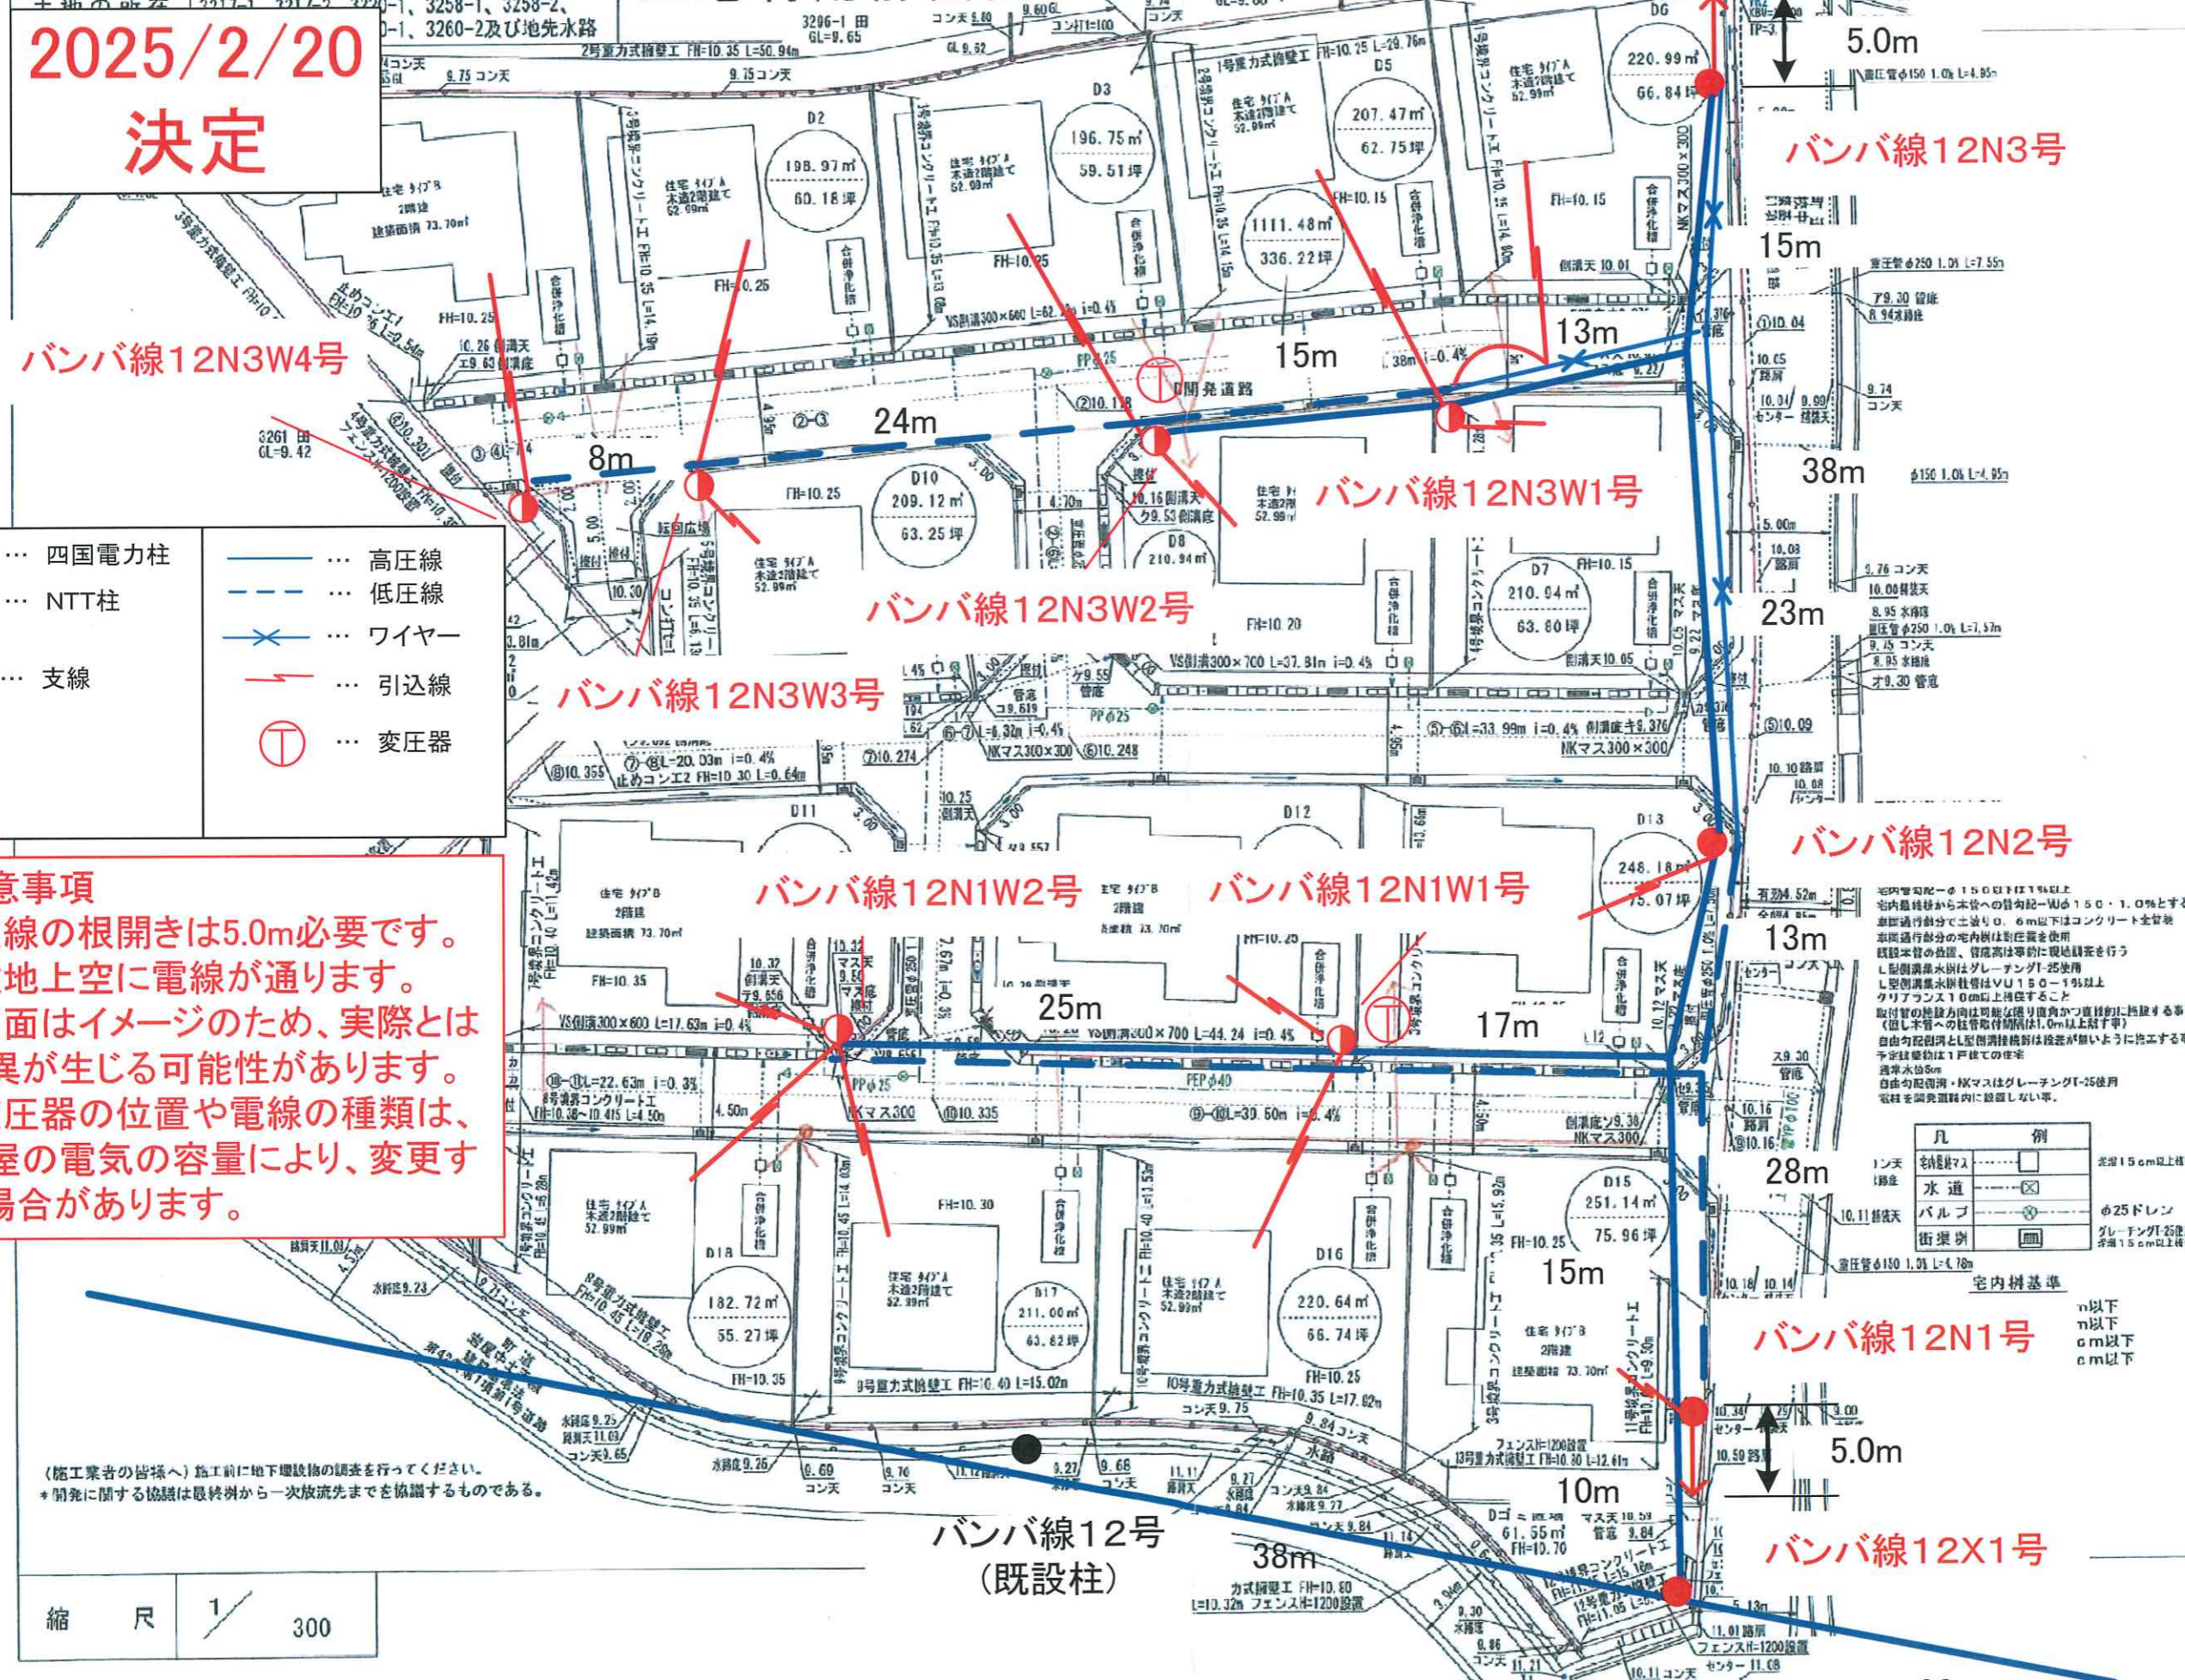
2025/2/20
決定

5.0m
バンバ線12N3号
15m
13m
15m
バンバ線12N3W4号
24m
8m
38m
バンバ線12N3W1号
バンバ線12N3W2号
23m
バンバ線12N3W3号

… 四国電力柱
… NTT柱
… 支線
… 高圧線
… 低圧線
… ワイヤー
… 引込線
… 変圧器

バンバ線12N2号
バンバ線12N1W2号
バンバ線12N1W1号
13m
25m
17m
28m
15m
バンバ線12N1号
5.0m
10m
バンバ線12X1号
38m
バンバ線12号
（既設柱）

意事項
線の根開きは5.0m必要です。
地上空に電線が通ります。
面はイメージのため、実際とは
異が生じる可能性があります。
圧器の位置や電線の種類は、
屋の電気の容量により、変更す
場合があります。

D2 198.97㎡ 60.18坪
D3 196.75㎡ 59.51坪
D5 207.47㎡ 62.75坪
D6 220.99㎡ 66.84坪
1111.48㎡ 336.22坪
D10 209.12㎡ 63.25坪
D8 210.94㎡
D7 210.94㎡ 63.80坪
D11
D12
D13 248.18㎡ 75.07坪
D15 251.14㎡ 75.96坪
D16 220.64㎡ 66.74坪
D17 211.00㎡ 63.82坪
D18 182.72㎡ 55.27坪
開発道路

（施工業者の皆様へ）施工前に地下埋設物の調査を行ってください。
＊開発に関する協議は最終桝から一次放流先までを協議するものである。

縮 尺 1/300